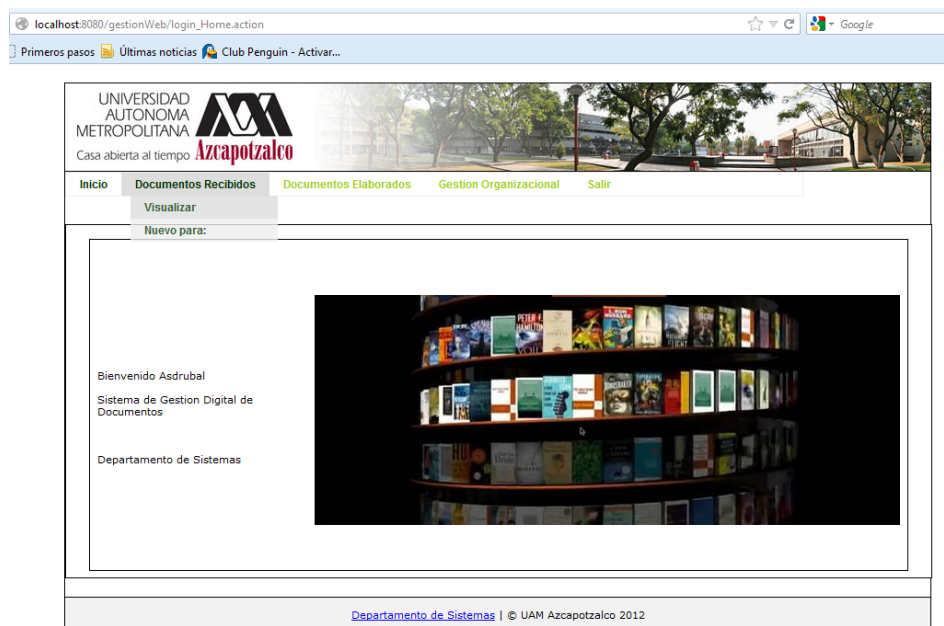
localhost:8080/gestionWeb/login_Home.action

Google

Primeros pasos Últimas noticias Club Penguin - Activar...

UNIVERSIDAD AUTONOMA METROPOLITANA Casa abierta al tiempo Azcapotzalco

Inicio Documentos Recibidos Documentos Elaborados Gestion Organizacional Salir

Visualizar

Nuevo para:

Bienvenido Asdrubal

Sistema de Gestion Digital de Documentos

Departamento de Sistemas

Departamento de Sistemas | © UAM Azcapotzalco 2012